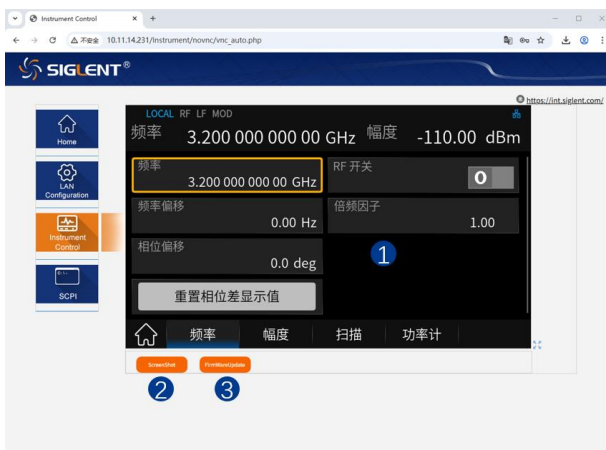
Instrument Control
不安全 10.11.14.231/Instrument/novnc/vnc_auto.php
SIGLENT®
https://int.siglent.com/
Home
LAN Configuration
Instrument Control
SCPI
LOCAL RF LF MOD
频率 3.200 000 000 00 GHz 幅度 -110.00 dBm
频率
3.200 000 000 00 GHz
RF 开关
O
频率偏移
0.00 Hz
倍频因子
1.00
相位偏移
0.0 deg
1
重置相位差显示值
频率
幅度
扫描
功率计
ScreenShot
FirmWareUpdate
2
3